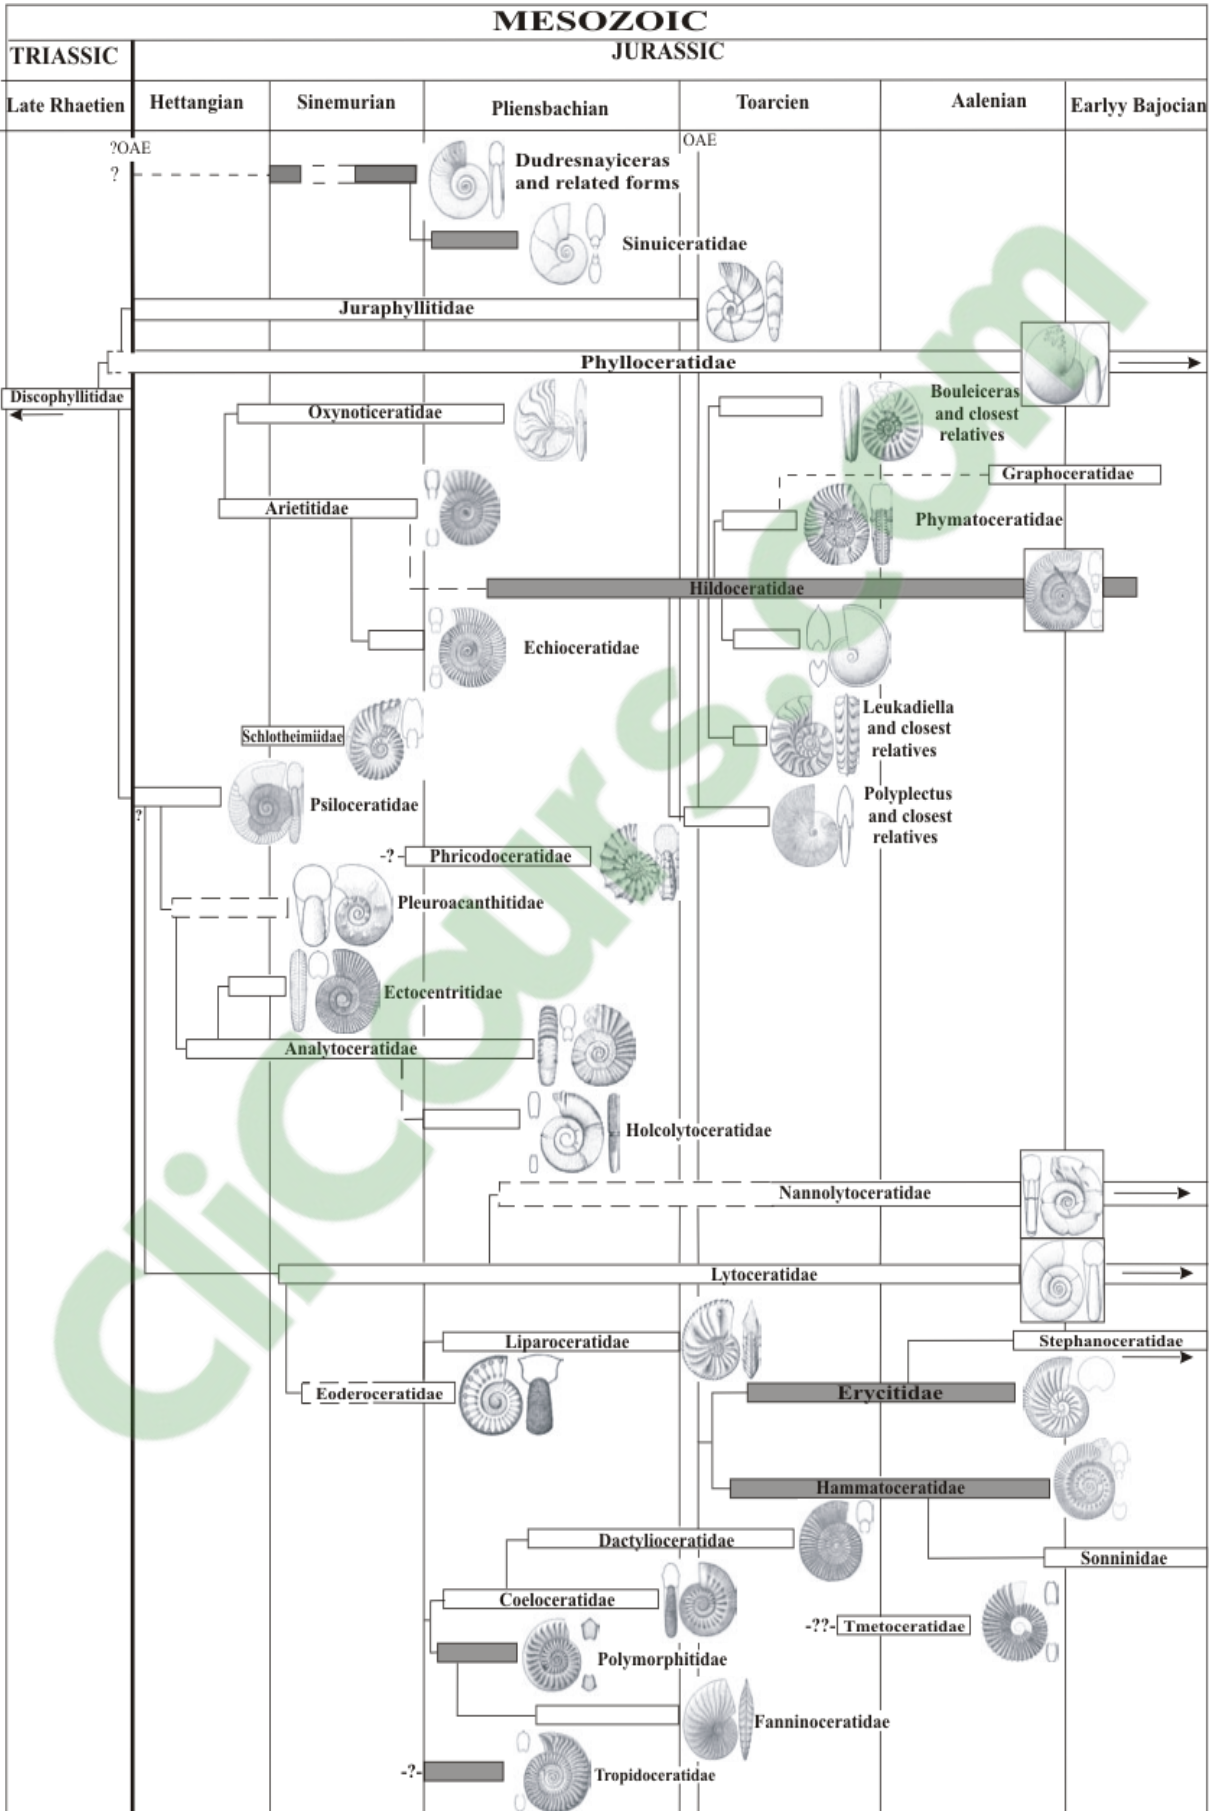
MESOZOIC

| TRIASSIC | JURASSIC | | | | | |
|---|---|---|---|---|---|---|
| Late Rhaetien | Hettangian | Sinemurian | Pliensbachian | Toarcien | Aalenian | Earlyy Bajocian |

?OAE
?
OAE

Dudresnayiceras and related forms
Sinuiceratidae
Juraphyllitidae
Phylloceratidae
Discophyllitidae
Oxynoticeratidae
Bouleiceras and closest relatives
Graphoceratidae
Arietitidae
Phymatoceratidae
Hildoceratidae
Echioceratidae
Schlotheimiidae
Leukadiella and closest relatives
Psiloceratidae
?
Polyplectus and closest relatives
-?- Phricodoceratidae
Pleuroacanthitidae
Ectocentritidae
Analytoceratidae
Holcolytoceratidae
Nannolytoceratidae
Lytoceratidae
Liparoceratidae
Stephanoceratidae
Eoderoceratidae
Erycitidae
Hammatoceratidae
Dactylioceratidae
Sonninidae
Coeloceratidae
-??- Tmetoceratidae
Polymorphitidae
Fanninoceratidae
-?- Tropidoceratidae

Clicours.com